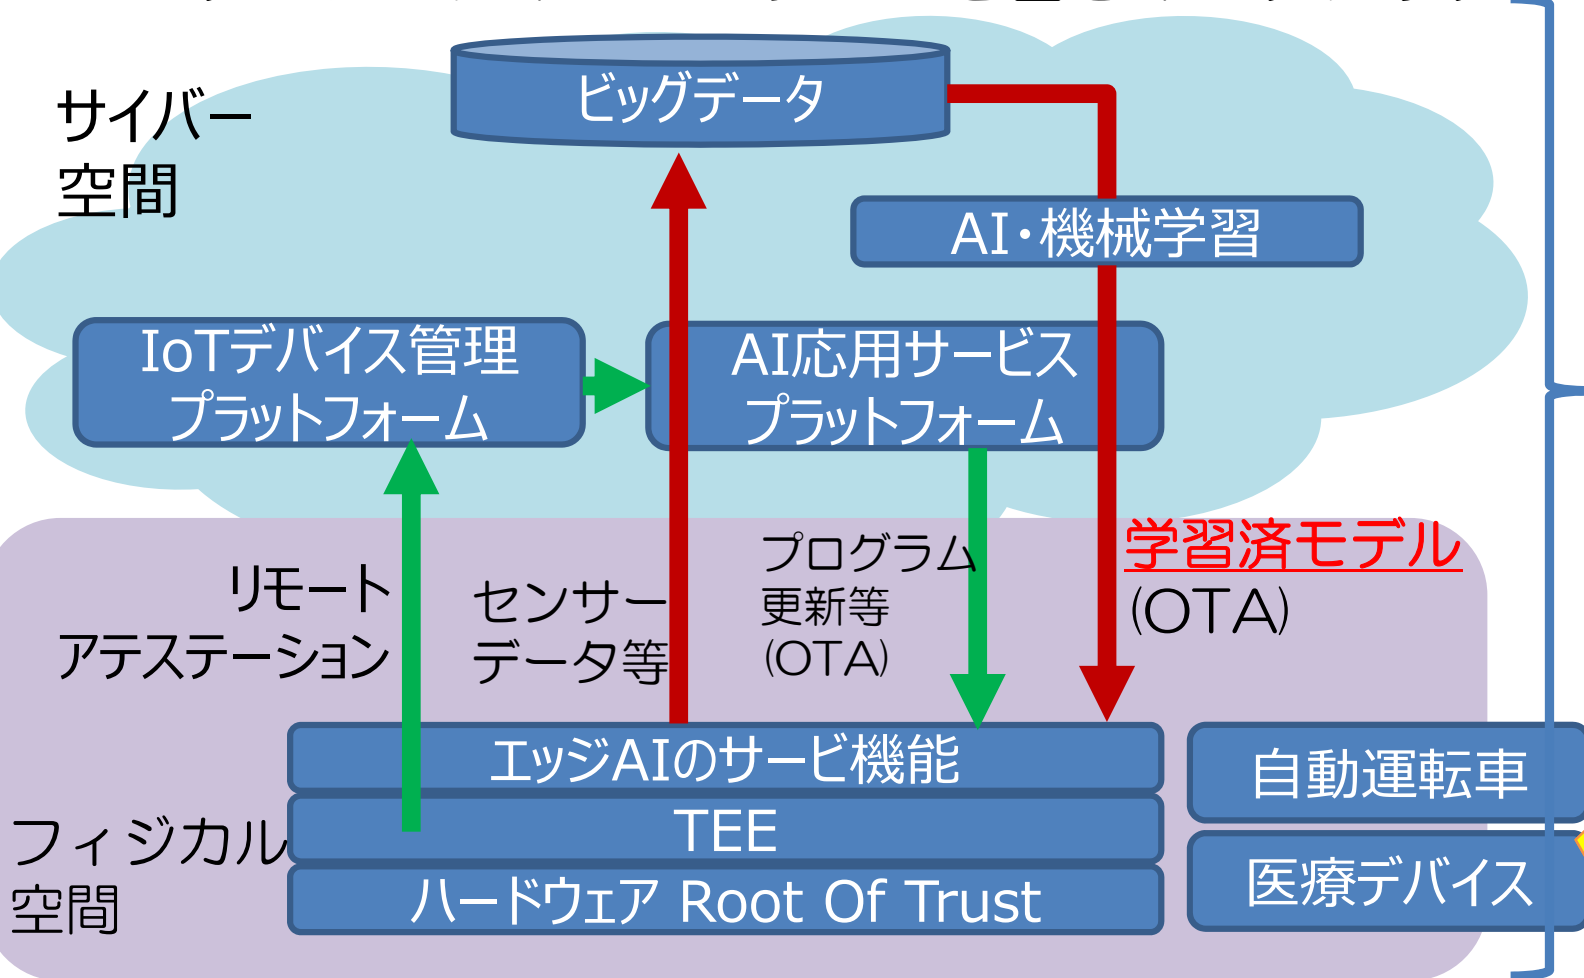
サイバー
空間

ビッグデータ

AI・機械学習

IoTデバイス管理
プラットフォーム

AI応用サービス
プラットフォーム

リモート
アテステーション

センサー
データ等

プログラム
更新等
(OTA)

学習済モデル
(OTA)

エッジAIのサービ機能

TEE

ハードウェア Root Of Trust

自動運転車

医療デバイス

フィジカル
空間